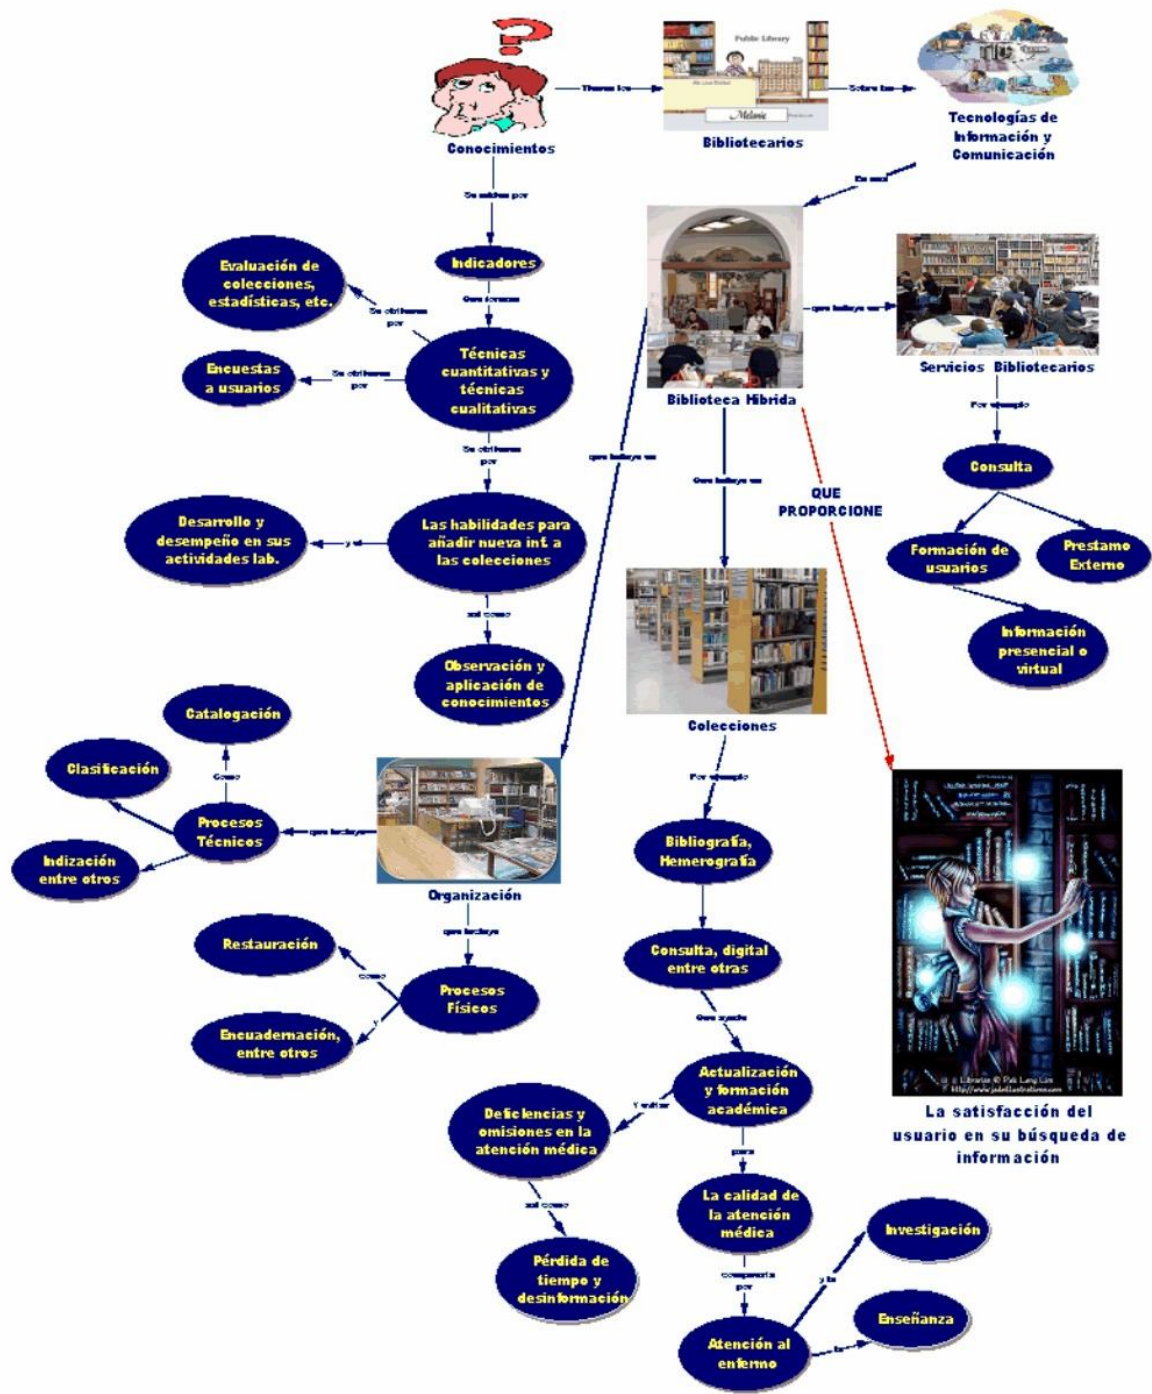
Conocimientos

Tienen los

Public Library

Melanie

Bibliotecarios

Sobre las

Tecnologías de Información y Comunicación

Es así

Se miden por

Indicadores

Que forman

Evaluación de colecciones, estadísticas, etc.

Se obtienen por

Técnicas cuantitativas y técnicas cualitativas

Encuestas a usuarios

Se obtienen por

Se obtienen por

Las habilidades para añadir nueva inf. a las colecciones

y el

Desarrollo y desempeño en sus actividades lab.

así como

Observación y aplicación de conocimientos

Biblioteca Híbrida

que incluye un

Servicios Bibliotecarios

Por ejemplo

Consulta

Formación de usuarios

Prestamo Externo

Información presencial o virtual

que incluye un

Que incluye un

QUE PROPORCIONE

Colecciones

Por ejemplo

Bibliografía, Hemerografía

Consulta, digital entre otras

Que ayude

Actualización y formación académica

Y evitar

Deficiencias y omisiones en la atención médica

así como

Pérdida de tiempo y desinformación

para

La calidad de la atención médica

compuesta por

Atención al enfermo

y la

Investigación

la

Enseñanza

Catalogación

Clasificación

Como

Procesos Técnicos

que incluye

Indización entre otros

Organización

que incluye

Restauración

como

Procesos Físicos

y

Encuadernación, entre otros

La satisfacción del usuario en su búsqueda de información